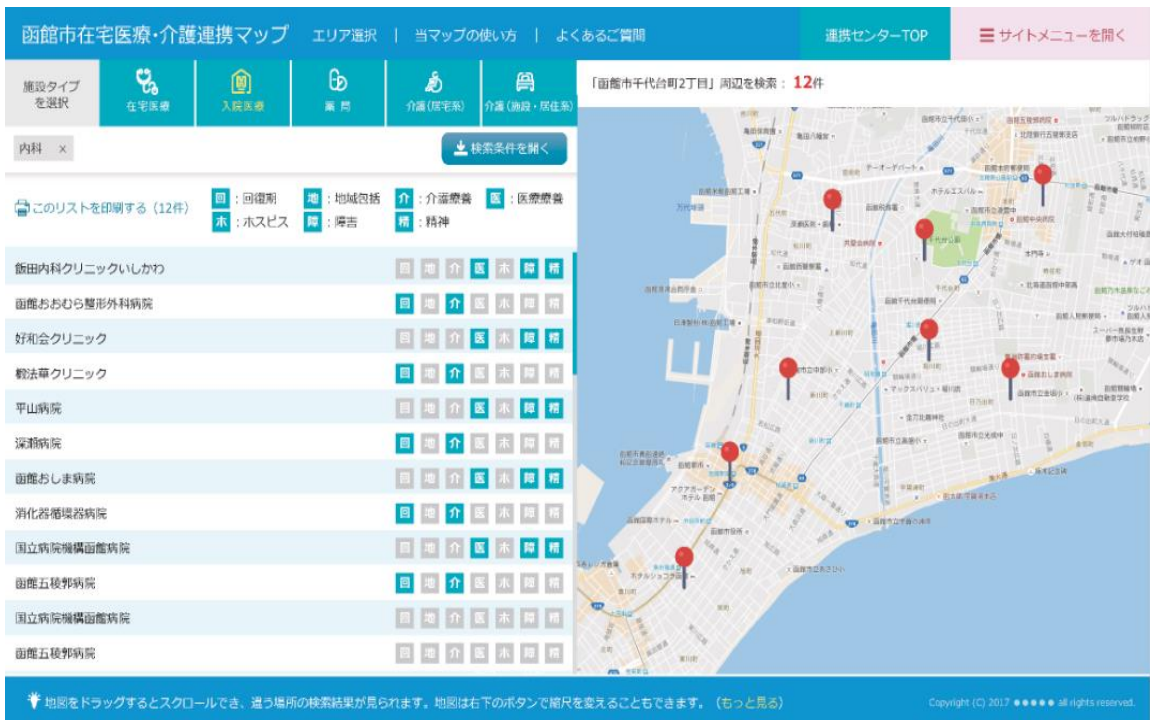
函館市在宅医療・介護連携マップ　エリア選択 | 当マップの使い方 | よくあるご質問

連携センターTOP

≡ サイトメニューを開く

施設タイプを選択

在宅医療

入院医療

薬局

介護(居宅系)

介護(施設・居住系)

「函館市千代台町2丁目」周辺を検索： 12件

内科 ×

検索条件を開く

このリストを印刷する（12件）

回：回復期　地：地域包括　介：介護療養　医：医療療養
ホ：ホスピス　障：障害　精：精神

| 施設名 | | | | | | | |
|---|---|---|---|---|---|---|---|
| 飯田内科クリニックいしかわ | 回 | 地 | 介 | 医 | ホ | 障 | 精 |
| 函館おおむら整形外科病院 | 回 | 地 | 介 | 医 | ホ | 障 | 精 |
| 好和会クリニック | 回 | 地 | 介 | 医 | ホ | 障 | 精 |
| 輪法華クリニック | 回 | 地 | 介 | 医 | ホ | 障 | 精 |
| 平山病院 | 回 | 地 | 介 | 医 | ホ | 障 | 精 |
| 深瀬病院 | 回 | 地 | 介 | 医 | ホ | 障 | 精 |
| 函館おしま病院 | 回 | 地 | 介 | 医 | ホ | 障 | 精 |
| 消化器循環器病院 | 回 | 地 | 介 | 医 | ホ | 障 | 精 |
| 国立病院機構函館病院 | 回 | 地 | 介 | 医 | ホ | 障 | 精 |
| 函館五稜郭病院 | 回 | 地 | 介 | 医 | ホ | 障 | 精 |
| 国立病院機構函館病院 | 回 | 地 | 介 | 医 | ホ | 障 | 精 |
| 函館五稜郭病院 | 回 | 地 | 介 | 医 | ホ | 障 | 精 |

函館おしま病院

地図をドラッグするとスクロールでき、違う場所の検索結果が見られます。地図は右下のボタンで縮尺を変えることもできます。（もっと見る）

Copyright (C) 2017 ●●●●● all rights reserved.